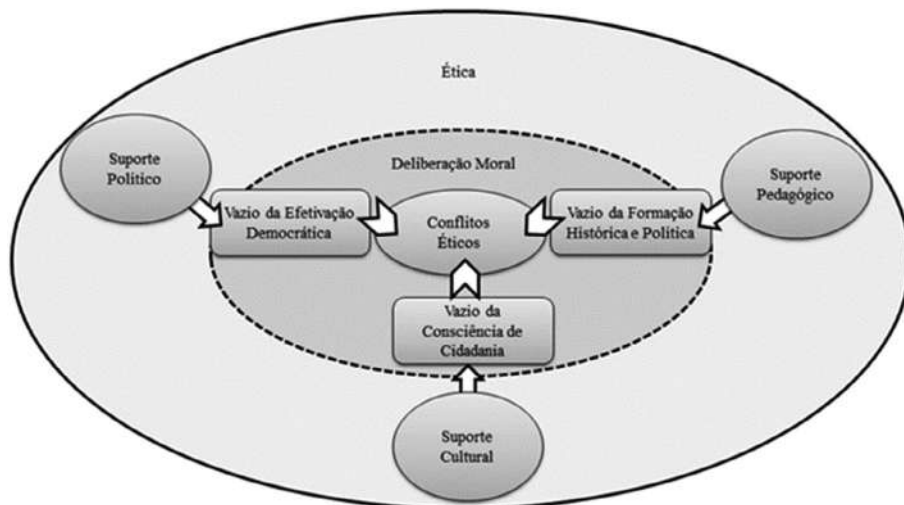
Ética

Suporte Político

Deliberação Moral

Suporte Pedagógico

Vazio da Efetivação Democrática

Conflitos Éticos

Vazio da Formação Histórica e Política

Vazio da Consciência de Cidadania

Suporte Cultural